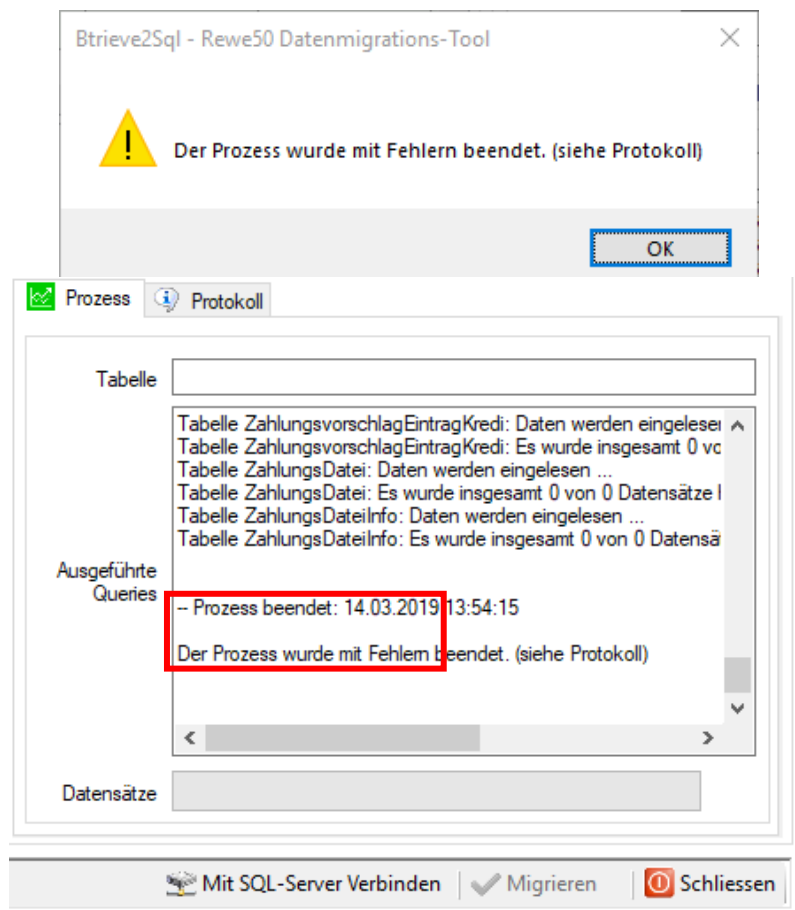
Btrieve2Sql - Rewe50 Datenmigrations-Tool

Der Prozess wurde mit Fehlern beendet. (siehe Protokoll)

OK

Prozess

Protokoll

Tabelle

Tabelle ZahlungsvorschlagEintragKredi: Daten werden eingelese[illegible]
Tabelle ZahlungsvorschlagEintragKredi: Es wurde insgesamt 0 vo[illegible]
Tabelle ZahlungsDatei: Daten werden eingelesen ...
Tabelle ZahlungsDatei: Es wurde insgesamt 0 von 0 Datensätze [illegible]
Tabelle ZahlungsDateiInfo: Daten werden eingelesen ...
Tabelle ZahlungsDateiInfo: Es wurde insgesamt 0 von 0 Datensä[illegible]

Ausgeführte Queries

-- Prozess beendet: 14.03.2019 13:54:15

Der Prozess wurde mit Fehlern beendet. (siehe Protokoll)

Datensätze

Mit SQL-Server Verbinden

Migrieren

Schliessen